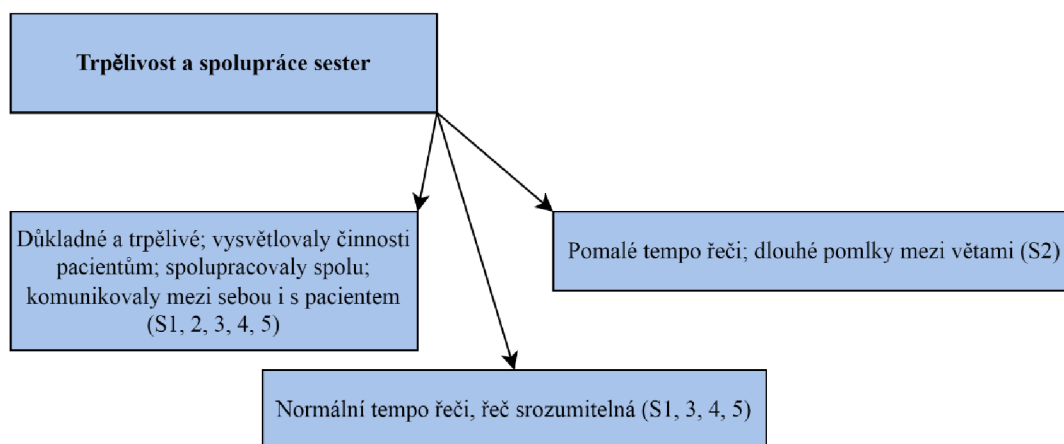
**Trpělivost a spolupráce sester**

Důkladné a trpělivé; vysvětlovaly činnosti pacientům; spolupracovaly spolu; komunikovaly mezi sebou i s pacientem (S1, 2, 3, 4, 5)

Pomalé tempo řeči; dlouhé pomlky mezi větami (S2)

Normální tempo řeči, řeč srozumitelná (S1, 3, 4, 5)